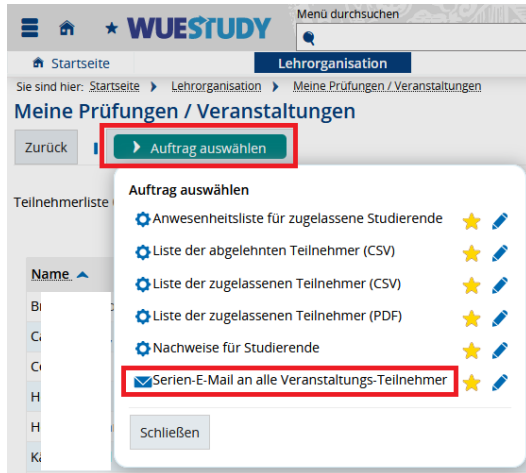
WUESTUDY
Menü durchsuchen
Startseite
Lehrorganisation
Sie sind hier: Startseite > Lehrorganisation > Meine Prüfungen / Veranstaltungen
Meine Prüfungen / Veranstaltungen
Zurück
Auftrag auswählen
Teilnehmerliste
Name
Br
Ca
Co
H
H
Ka
Auftrag auswählen
Anwesenheitsliste für zugelassene Studierende
Liste der abgelehnten Teilnehmer (CSV)
Liste der zugelassenen Teilnehmer (CSV)
Liste der zugelassenen Teilnehmer (PDF)
Nachweise für Studierende
Serien-E-Mail an alle Veranstaltungs-Teilnehmer
Schließen